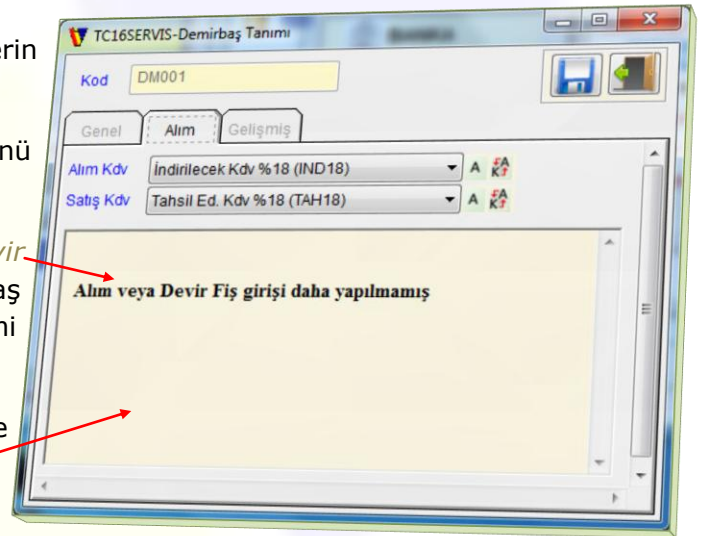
erin

nü

vir
aş
ni

e

TC16SERVIS-Demirbaş Tanımı

Kod DM001

Genel Alım Gelişmiş

Alım Kdv İndirilecek Kdv %18 (IND18)

Satış Kdv Tahsil Ed. Kdv %18 (TAH18)

Alım veya Devir Fiş girişi daha yapılmamış